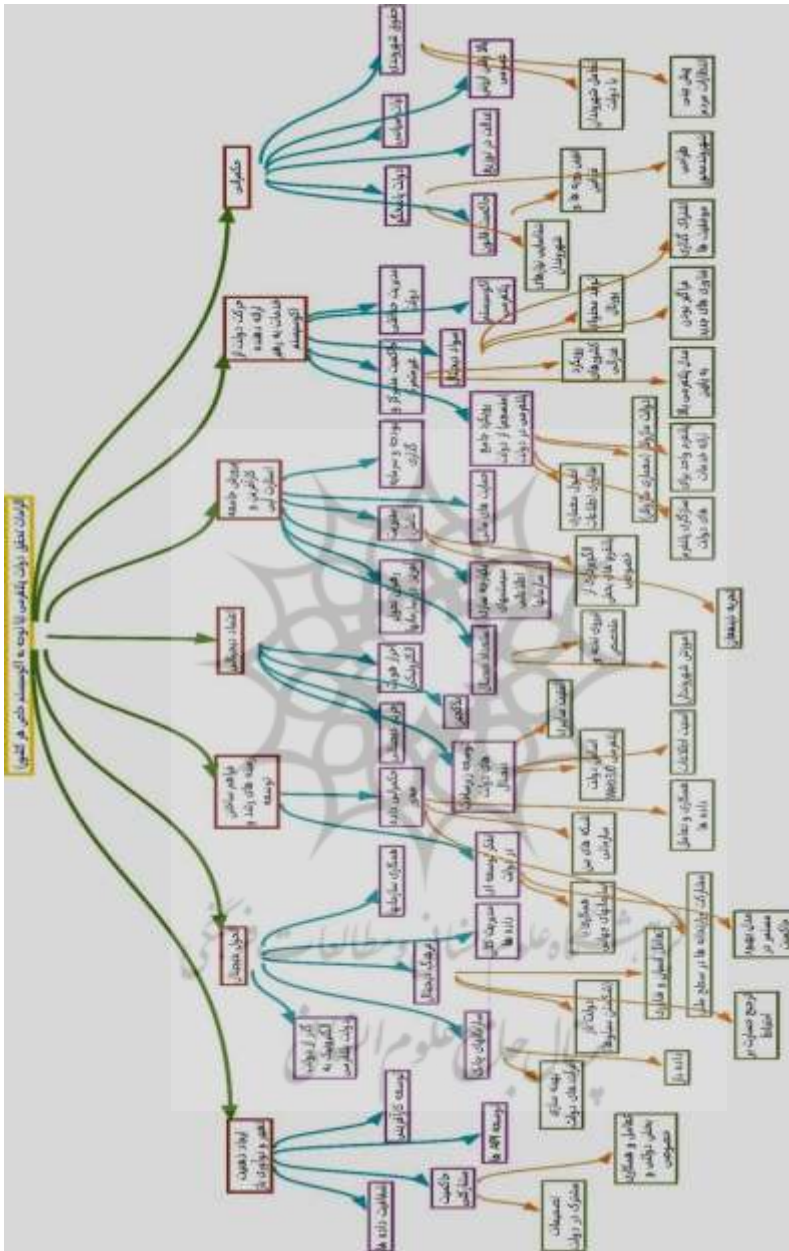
الزامات انتقال دولت الکترونیک از توده به اکوسیستم دانش‌محور

حکمرانی

حقوق شهروندی

اصل شفافیت

استاندارد در ارائه

دولت یکپارچه

کارشناسان آگاه

نظام اطلاعات شهروندی

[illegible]

تعامل شهروندان با دولت

پاسخ به نیازهای مردم

طراحی خدمات

توسعه فرآیندها

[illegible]

مدیریت داده

حرکت در جهت ارائه خدمات به جای الکترونیکی

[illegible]

امنیت سایبری

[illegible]

آموزش مستمر

نظام یکپارچه الکترونیکی

ساماندهی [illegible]

ارزیابی جامع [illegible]

تسهیل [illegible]

مدیریت دانش

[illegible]

توسعه زیرساخت

سرمایه‌گذاری

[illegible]

مشارکت

آموزش شهروندان

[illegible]

فرهنگ سازمانی

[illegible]

اعتماد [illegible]

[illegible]

توسعه منابع انسانی

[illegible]

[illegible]

همکاری سازمان‌ها

شبکه‌های بین سازمانی

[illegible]

مشارکت بخش‌های دولتی

مشارکت ذینفعان

تحول دیجیتال

فرهنگ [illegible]

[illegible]

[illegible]

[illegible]

ابعاد ذهنی، فنی و تکنولوژیکی

توسعه کارآفرینی

توسعه فناوری

اکوسیستم نوآوری

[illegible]

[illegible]

تصمیمات مشترک دولت

تعامل و همکاری بخش دولتی و خصوصی

بهینه‌سازی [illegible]

داده

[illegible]